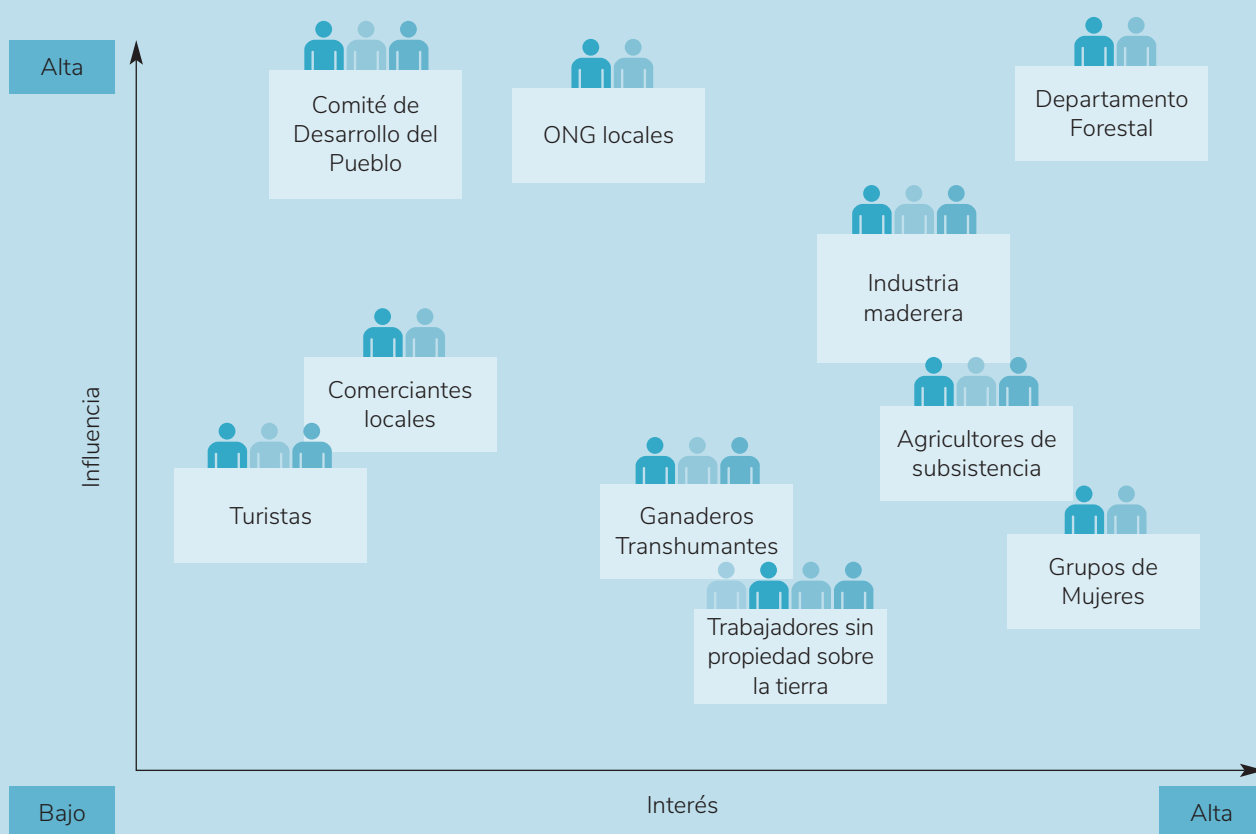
Alta

Influencia

Comité de Desarrollo del Pueblo

ONG locales

Departamento Forestal

Industria maderera

Comerciantes locales

Agricultores de subsistencia

Turistas

Ganaderos Transhumantes

Grupos de Mujeres

Trabajadores sin propiedad sobre la tierra

Bajo

Interés

Alta